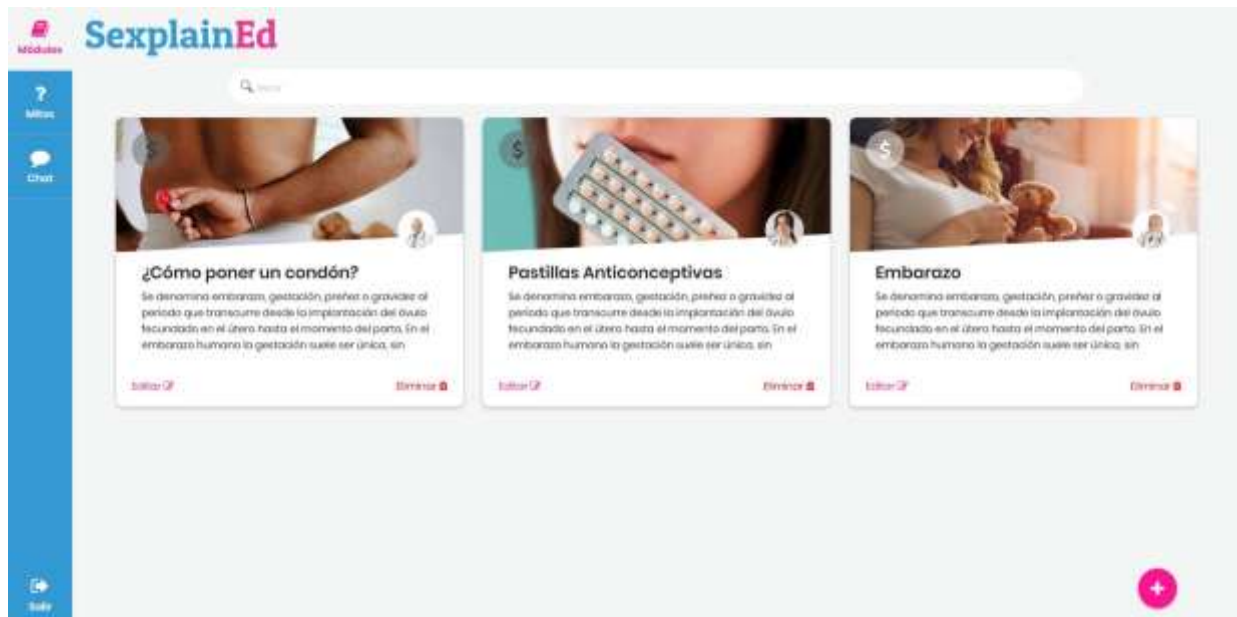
Módulos

Mitos

Chat

Salir

SexplainEd

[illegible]

$

¿Cómo poner un condón?

Se denomina embarazo, gestación, preñez o gravidez al periodo que transcurre desde la implantación del óvulo fecundado en el útero hasta el momento del parto. En el embarazo humano la gestación suele ser única, sin

Editar

Eliminar

$

Pastillas Anticonceptivas

Se denomina embarazo, gestación, preñez o gravidez al periodo que transcurre desde la implantación del óvulo fecundado en el útero hasta el momento del parto. En el embarazo humano la gestación suele ser única, sin

Editar

Eliminar

$

Embarazo

Se denomina embarazo, gestación, preñez o gravidez al periodo que transcurre desde la implantación del óvulo fecundado en el útero hasta el momento del parto. En el embarazo humano la gestación suele ser única, sin

Editar

Eliminar

+